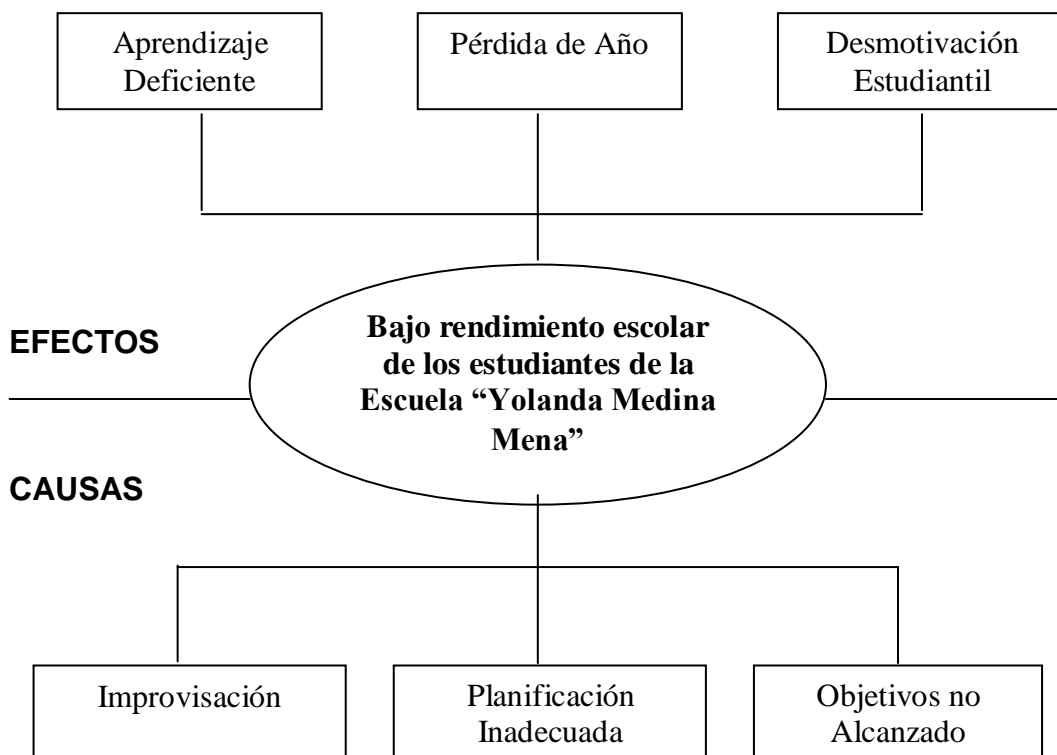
Aprendizaje Deficiente

Pérdida de Año

Desmotivación Estudiantil

EFECTOS

**Bajo rendimiento escolar de los estudiantes de la Escuela "Yolanda Medina Mena"**

CAUSAS

Improvisación

Planificación Inadecuada

Objetivos no Alcanzado